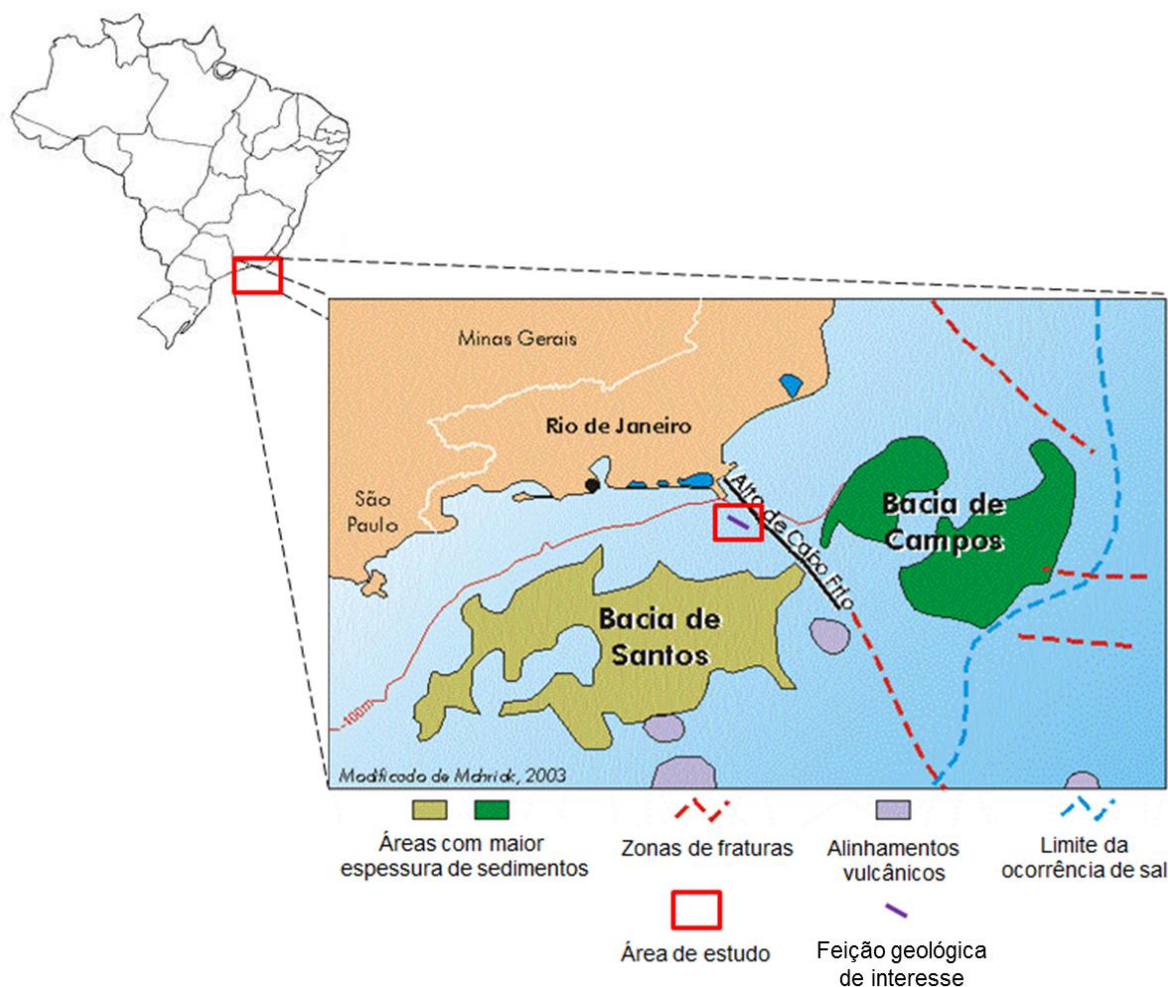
Minas Gerais

Rio de Janeiro

São Paulo

Alto de Cabo Frio

Bacia de Campos

Bacia de Santos

-100m

Modificado de Mohriak, 2003

Áreas com maior espessura de sedimentos

Zonas de fraturas

Alinhamentos vulcânicos

Limite da ocorrência de sal

Área de estudo

Feição geológica de interesse